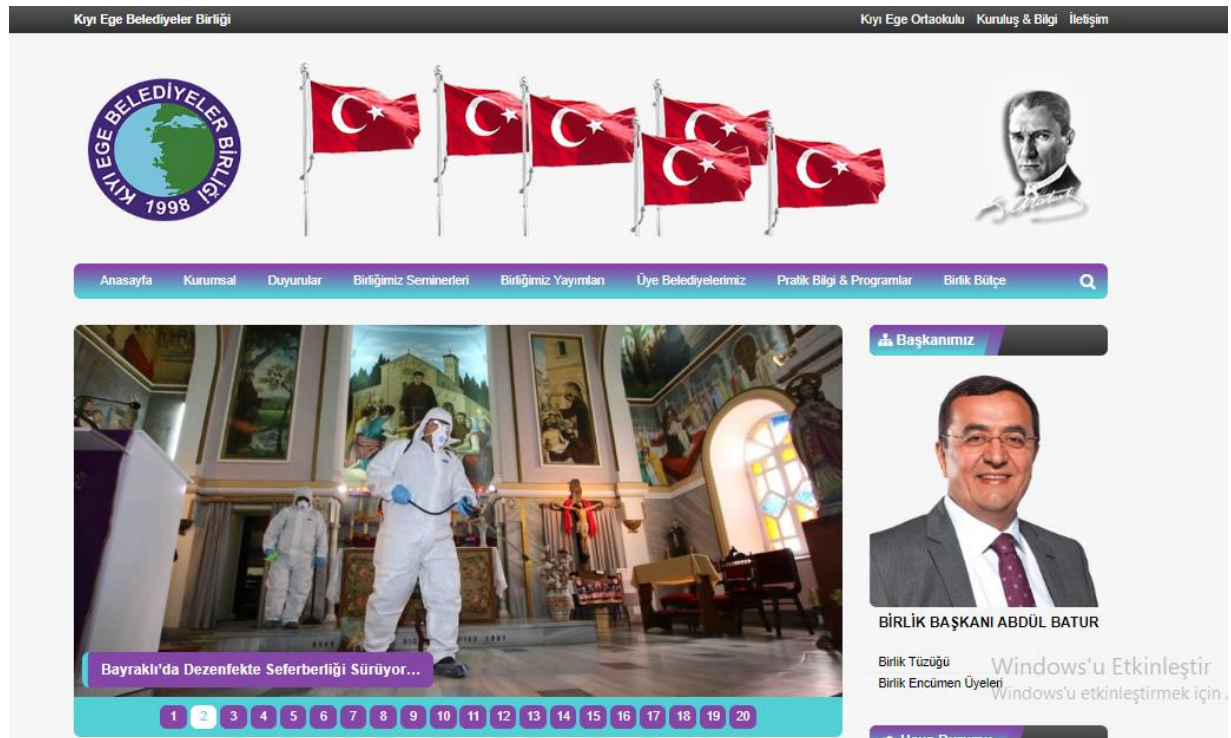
Kıyı Ege Belediyeler Birliği

Kıyı Ege Ortaokulu Kuruluş & Bilgi İletişim

KIYI EGE BELEDİYELER BİRLİĞİ 1998

Anasayfa Kurumsal Duyurular Birliğimiz Seminerleri Birliğimiz Yayımları Üye Belediyelerimiz Pratik Bilgi & Programlar Birlik Bütçe

Başkanımız

Bayraklı'da Dezenfekte Seferberliği Sürüyor...

1 2 3 4 5 6 7 8 9 10 11 12 13 14 15 16 17 18 19 20

BİRLİK BAŞKANI ABDÜL BATUR

Birlik Tüzüğü
Birlik Encümen Üyeleri

Windows'u Etkinleştir
Windows'u etkinleştirmek için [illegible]